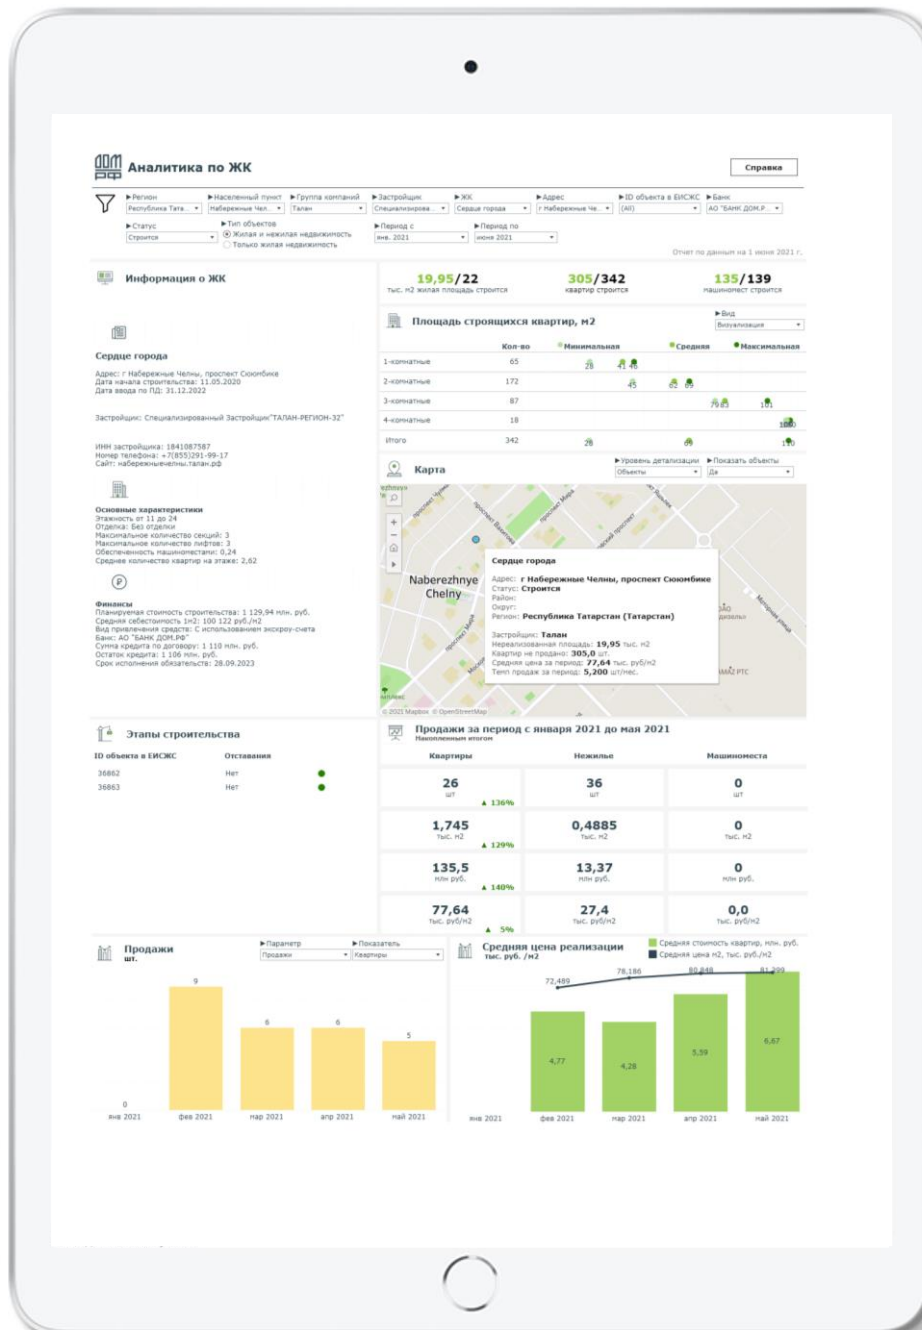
ДОМ РФ Аналитика по ЖК

Справка

Регион: Республика Тата...
Населенный пункт: Набережные Чел...
Группа компаний: Талан
Застройщик: Специализирова...
ЖК: Сердце города
Адрес: г Набережные Че...
ID объекта в ЕИСЖС: (All)
Банк: АО "БАНК ДОМ.Р...
Статус: Строится
Тип объектов: Жилая и нежилая недвижимость / Только жилая недвижимость
Период с: янв. 2021
Период по: июня 2021

Отчет по данным на 1 июня 2021 г.

Информация о ЖК

Сердце города

Адрес: г Набережные Челны, проспект Сююмбике
Дата начала строительства: 11.05.2020
Дата ввода по ПД: 31.12.2022

Застройщик: Специализированный Застройщик"ТАЛАН-РЕГИОН-32"

ИНН застройщика: 1841087587
Номер телефона: +7(855)291-99-17
Сайт: набережныечелны.талан.рф

Основные характеристики
Этажность от 11 до 24
Отделка: Без отделки
Максимальное количество секций: 3
Максимальное количество лифтов: 3
Обеспеченность машиноместами: 0,24
Среднее количество квартир на этаже: 2,62

Финансы
Планируемая стоимость строительства: 1 129,94 млн. руб.
Средняя себестоимость 1м2: 100 122 руб./м2
Вид привлечения средств: С использованием эскроу-счета
Банк: АО "БАНК ДОМ.РФ"
Сумма кредита по договору: 1 110 млн. руб.
Остаток кредита: 1 106 млн. руб.
Срок исполнения обязательств: 28.09.2023

19,95/22 тыс. м2 жилая площадь строится
305/342 квартир строится
135/139 машиномест строится

Площадь строящихся квартир, м2
Вид: Визуализация

| | Кол-во | Минимальная | Средняя | Максимальная |
|---|---|---|---|---|
| 1-комнатные | 65 | 28 41 46 | | |
| 2-комнатные | 172 | 45 | 62 69 | |
| 3-комнатные | 87 | | 79 83 | 101 |
| 4-комнатные | 18 | | | 108 |
| Итого | 342 | 28 | 69 | 110 |

Карта
Уровень детализации: Объекты
Показать объекты: Да

Naberezhnye Chelny

Сердце города
Адрес: г Набережные Челны, проспект Сююмбике
Статус: Строится
Район:
Округ:
Регион: Республика Татарстан (Татарстан)
Застройщик: Талан
Нереализованная площадь: 19,95 тыс. м2
Квартир не продано: 305,0 шт.
Средняя цена за период: 77,64 тыс. руб/м2
Темп продаж за период: 5,200 шт/мес.

© 2021 Mapbox © OpenStreetMap

Этапы строительства

| ID объекта в ЕИСЖС | Отставания |
|---|---|
| 36862 | Нет |
| 36863 | Нет |

Продажи за период с января 2021 до мая 2021
Накопленным итогом

| Квартиры | Нежилье | Машиноместа |
|---|---|---|
| 26 шт ▲ 136% | 36 шт | 0 шт |
| 1,745 тыс. м2 ▲ 129% | 0,4885 тыс. м2 | 0 тыс. м2 |
| 135,5 млн руб. ▲ 140% | 13,37 млн руб. | 0 млн руб. |
| 77,64 тыс. руб/м2 ▲ 5% | 27,4 тыс. руб/м2 | 0,0 тыс. руб/м2 |

Продажи шт.
Параметр: Продажи
Показатель: Квартиры
0 янв 2021, 9 фев 2021, 6 мар 2021, 6 апр 2021, 5 май 2021

Средняя цена реализации тыс. руб. /м2
Средняя стоимость квартир, млн. руб.
Средняя цена м2, тыс. руб./м2
72,489 78,186 80,848 81,299
4,77 4,28 5,59 6,67
янв 2021 фев 2021 мар 2021 апр 2021 май 2021